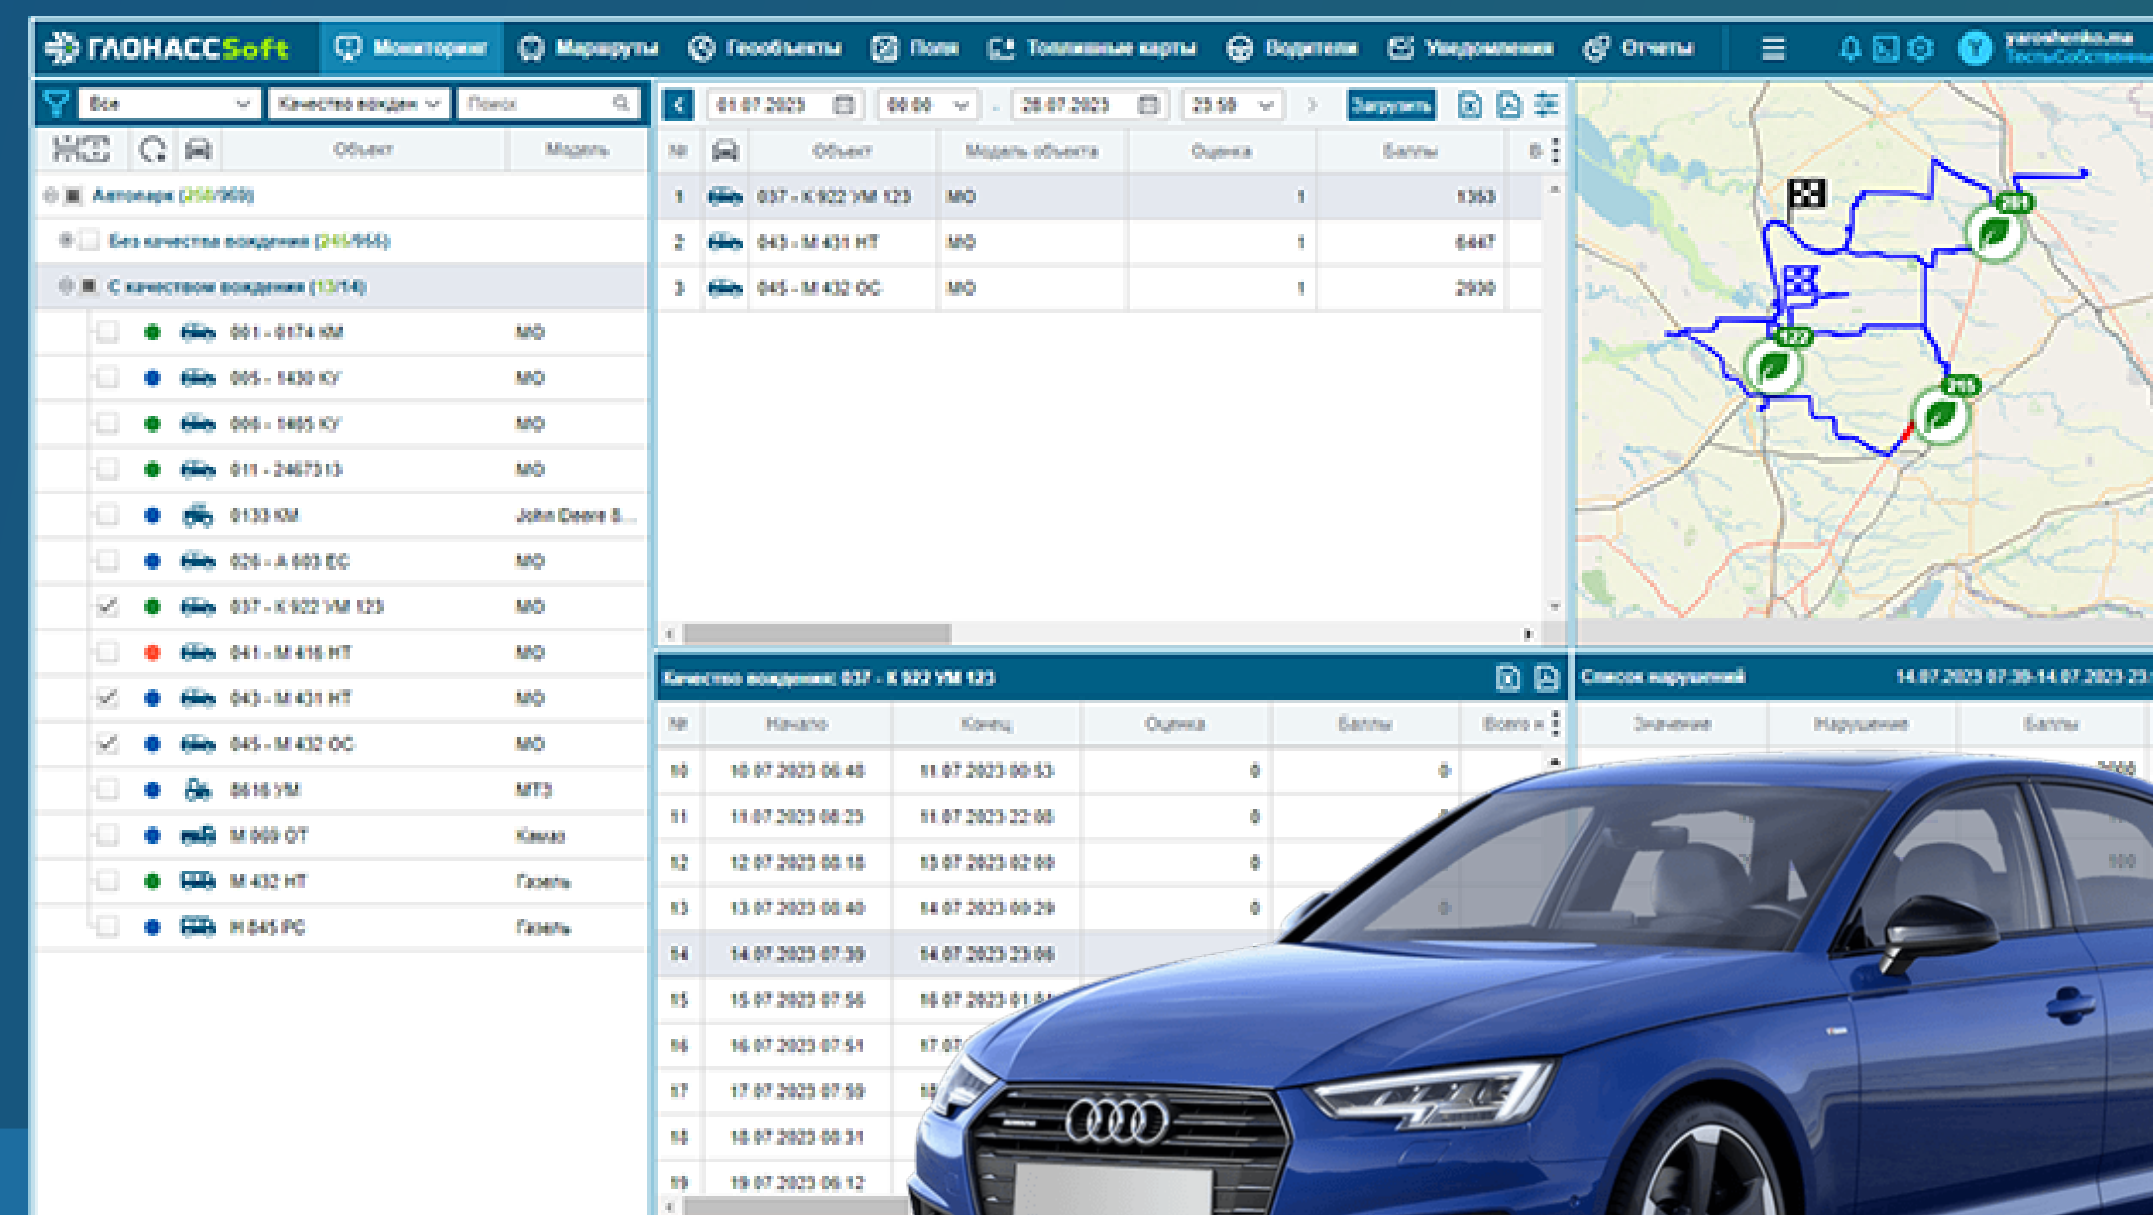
ГЛОНАССSoft Мониторинг Маршруты Геообъекты Поля Топливные карты Водители Уведомления Отчеты

Все Качество вождения Поиск

Объект Модель

Автопарк (250/969)
Без качества вождения (241/955)
С качеством вождения (13/14)

| | Объект | Модель |
|---|---|---|
| | 001 - 0174 КМ | МО |
| | 005 - 1430 КУ | МО |
| | 006 - 1485 КУ | МО |
| | 011 - 2467313 | МО |
| | 0133 КМ | John Deere 8... |
| | 026 - А 603 ЕС | МО |
| ✓ | 037 - К 922 УМ 123 | МО |
| | 041 - М 416 НТ | МО |
| ✓ | 043 - М 431 НТ | МО |
| ✓ | 045 - М 432 ОС | МО |
| | 8616 УМ | МТЗ |
| | М 009 ОТ | Камаз |
| | М 432 НТ | Газель |
| | Н 845 РС | Газель |

01.07.2023 00:00 - 28.07.2023 23:59 Загрузить

| № | Объект | Модель объекта | Оценка | Баллы |
|---|---|---|---|---|
| 1 | 037 - К 922 УМ 123 | МО | 1 | 1363 |
| 2 | 043 - М 431 НТ | МО | 1 | 6447 |
| 3 | 045 - М 432 ОС | МО | 1 | 2930 |

Качество вождения: 037 - К 922 УМ 123

| № | Начало | Конец | Оценка | Баллы | Всего |
|---|---|---|---|---|---|
| 10 | 10.07.2023 06:48 | 11.07.2023 00:53 | 0 | 0 | |
| 11 | 11.07.2023 08:25 | 11.07.2023 22:08 | 0 | | |
| 12 | 12.07.2023 08:16 | 13.07.2023 02:09 | 0 | | |
| 13 | 13.07.2023 08:40 | 14.07.2023 00:29 | 0 | | |
| 14 | 14.07.2023 07:39 | 14.07.2023 23:06 | | | |
| 15 | 15.07.2023 07:56 | 16.07.2023 01:5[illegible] | | | |
| 16 | 16.07.2023 07:51 | 17.07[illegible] | | | |
| 17 | 17.07.2023 07:59 | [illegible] | | | |
| 18 | 18.07.2023 08:31 | | | | |
| 19 | 19.07.2023 06:12 | | | | |

Список нарушений 14.07.2023 07:39-14.07.2023 23:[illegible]

Значение Нарушение Баллы